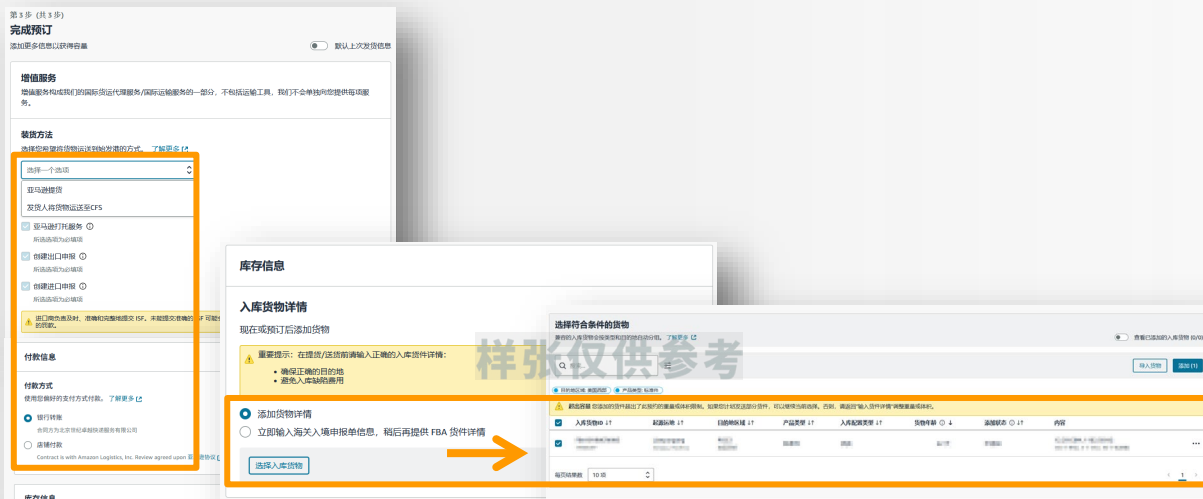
第 3 步（共 3 步）
完成预订
添加更多信息以获得容量
默认上次发货信息

增值服务
增值服务构成我们的国际货运代理服务/国际运输服务的一部分，不包括运输工具。我们不会单独向您提供每项服务。

装货方法
选择您希望将货物运送到始发港的方式。 了解更多
选择一个选项
亚马逊提货
发货人将货物运送至CFS

亚马逊打托服务
所选选项为必填项
创建出口申报
所选选项为必填项
创建进口申报
所选选项为必填项
进口商负责及时、准确和完整地提交 ISF。未能提交准确的 ISF 可能 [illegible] 的罚款。

付款信息
付款方式
使用您偏好的支付方式付款。 了解更多
银行转账
合同方为北京世纪卓越快递服务有限公司
店铺付款
Contract is with Amazon Logistics, Inc. Review agreed upon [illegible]

库存信息
入库货物详情
现在或预订后添加货物
重要提示：在提货/送货前请输入正确的入库货件详情：
• 确保正确的目的地
• 避免入库缺陷费用
添加货物详情
立即输入海关入境申报单信息，稍后再提供 FBA 货件详情
选择入库货物

样张仅供参考

选择符合条件的货物
兼容的入库货物会按类型和时间自动分组。 了解更多
查看已添加的入库货物 (0/0)
导入货物
添加 (1)
目的地区域 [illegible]
产品类型 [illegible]
超出容量 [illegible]
入库货件ID
起始乐单
目的地区域
产品类型
入库配置类型
货物件数
添加状态
内容
每页结果数 10 项
1